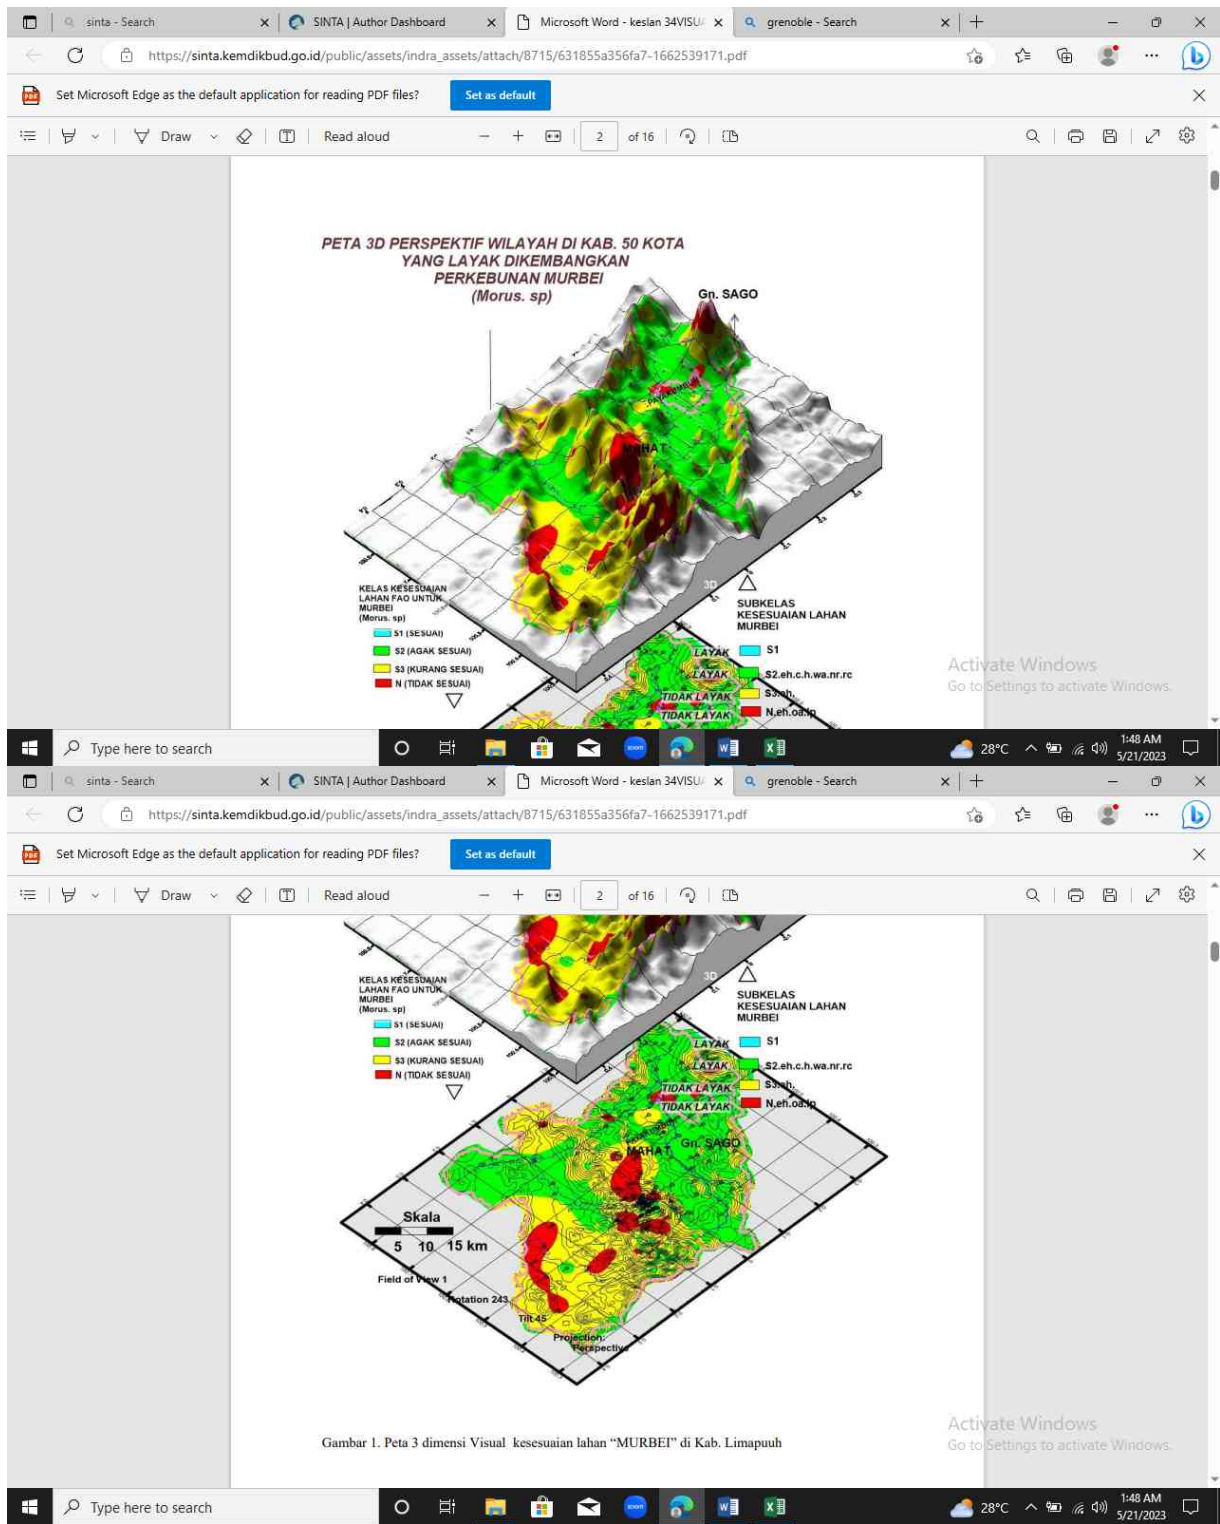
sinta - Search
SINTA | Author Dashboard
Microsoft Word - keslan 34VISU
grenoble - Search
https://sinta.kemdikbud.go.id/public/assets/indra_assets/attach/8715/631855a356fa7-1662539171.pdf
Set Microsoft Edge as the default application for reading PDF files?
Set as default
Draw
Read aloud
2
of 16

PETA 3D PERSPEKTIF WILAYAH DI KAB. 50 KOTA YANG LAYAK DIKEMBANGKAN PERKEBUNAN MURBEI (Morus. sp)

Gn. SAGO
MAHAT
3D
KELAS KESESUAIAN LAHAN FAO UNTUK MURBEI (Morus. sp)
S1 (SESUAI)
S2 (AGAK SESUAI)
S3 (KURANG SESUAI)
N (TIDAK SESUAI)
SUBKELAS KESESUAIAN LAHAN MURBEI
LAYAK
S1
LAYAK
S2.eh.c.h.wa.nr.rc
TIDAK LAYAK
S3.eh.
TIDAK LAYAK
N.eh.oa.lp

Activate Windows
Go to Settings to activate Windows.
Type here to search
28°C
1:48 AM
5/21/2023

sinta - Search
SINTA | Author Dashboard
Microsoft Word - keslan 34VISU
grenoble - Search
https://sinta.kemdikbud.go.id/public/assets/indra_assets/attach/8715/631855a356fa7-1662539171.pdf
Set Microsoft Edge as the default application for reading PDF files?
Set as default
Draw
Read aloud
2
of 16

3D
KELAS KESESUAIAN LAHAN FAO UNTUK MURBEI (Morus. sp)
S1 (SESUAI)
S2 (AGAK SESUAI)
S3 (KURANG SESUAI)
N (TIDAK SESUAI)
SUBKELAS KESESUAIAN LAHAN MURBEI
LAYAK
S1
LAYAK
S2.eh.c.h.wa.nr.rc
TIDAK LAYAK
S3.eh.
TIDAK LAYAK
N.eh.oa.lp
MAHAT
Gn. SAGO
Skala
5 10 15 km
Field of View 1
Rotation 243
Tilt 45
Projection Perspective

Gambar 1. Peta 3 dimensi Visual kesesuaian lahan "MURBEI" di Kab. Limapuuh

Activate Windows
Go to Settings to activate Windows.
Type here to search
28°C
1:48 AM
5/21/2023